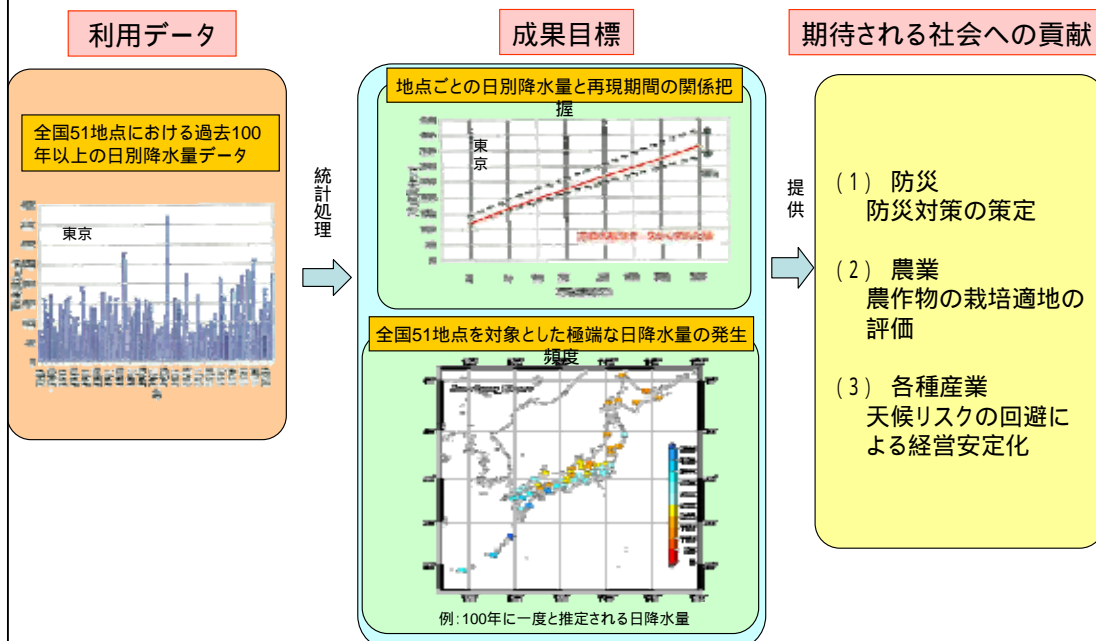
利用データ

全国51地点における過去100年以上の日別降水量データ

東京

統計処理

成果目標

地点ごとの日別降水量と再現期間の関係把握

東京

全国51地点を対象とした極端な日降水量の発生頻度

例：100年に一度と推定される日降水量

提供

期待される社会への貢献

（1） 防災
防災対策の策定

（2） 農業
農作物の栽培適地の評価

（3） 各種産業
天候リスクの回避による経営安定化